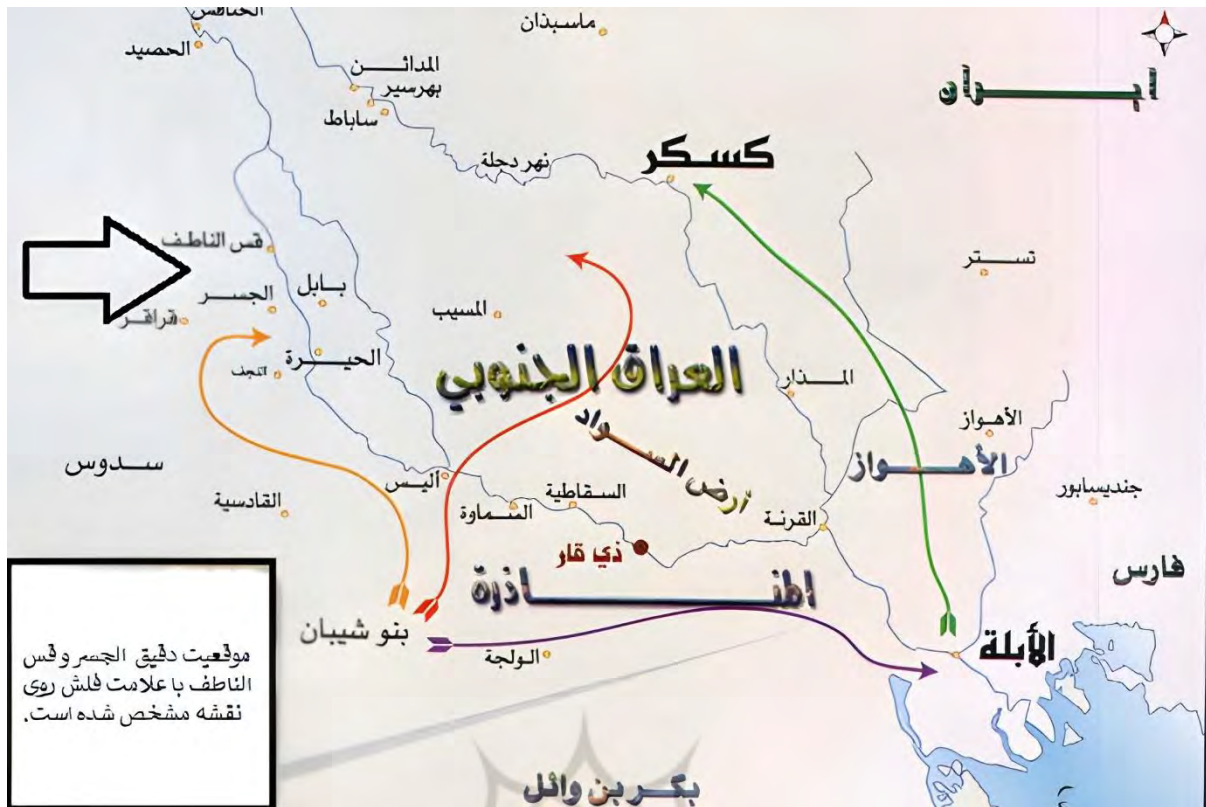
الخاطس
الحصيد
ماسبذان
المدائن
بهرسير
ساباط
نهر دجلة
كسكر
ايران
قس الناطف
الجسر
قراقر
بابل
المسيب
الحيرة
النجف
العراق الجنوبي
تستر
المذار
أرض السواد
الأهواز
الأهواز
سدوس
القادسية
اليس
السماوة
السقاطية
القرنة
جنديسابور
ذي قار
المناذرة
فارس
بنو شيبان
الولجة
الأبلة
موقعيت دقيق الجسر و قس الناطف با علامت فلش روى نقشه مشخص شده است.
بكر بن وائل